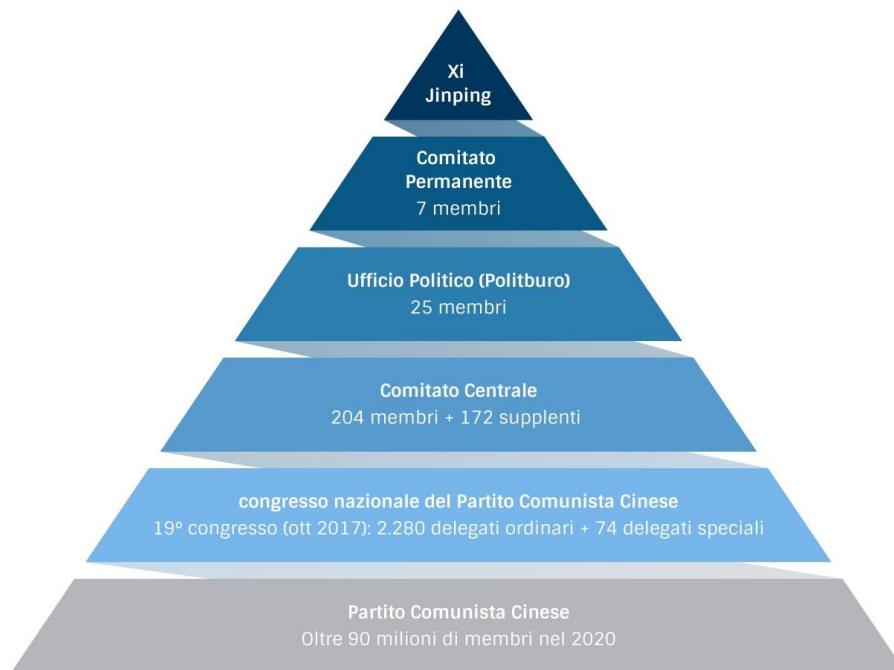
Xi
Jinping

Comitato
Permanente
7 membri

Ufficio Politico (Politburo)
25 membri

Comitato Centrale
204 membri + 172 supplenti

congresso nazionale del Partito Comunista Cinese
19º congresso (ott 2017): 2.280 delegati ordinari + 74 delegati speciali

Partito Comunista Cinese
Oltre 90 milioni di membri nel 2020